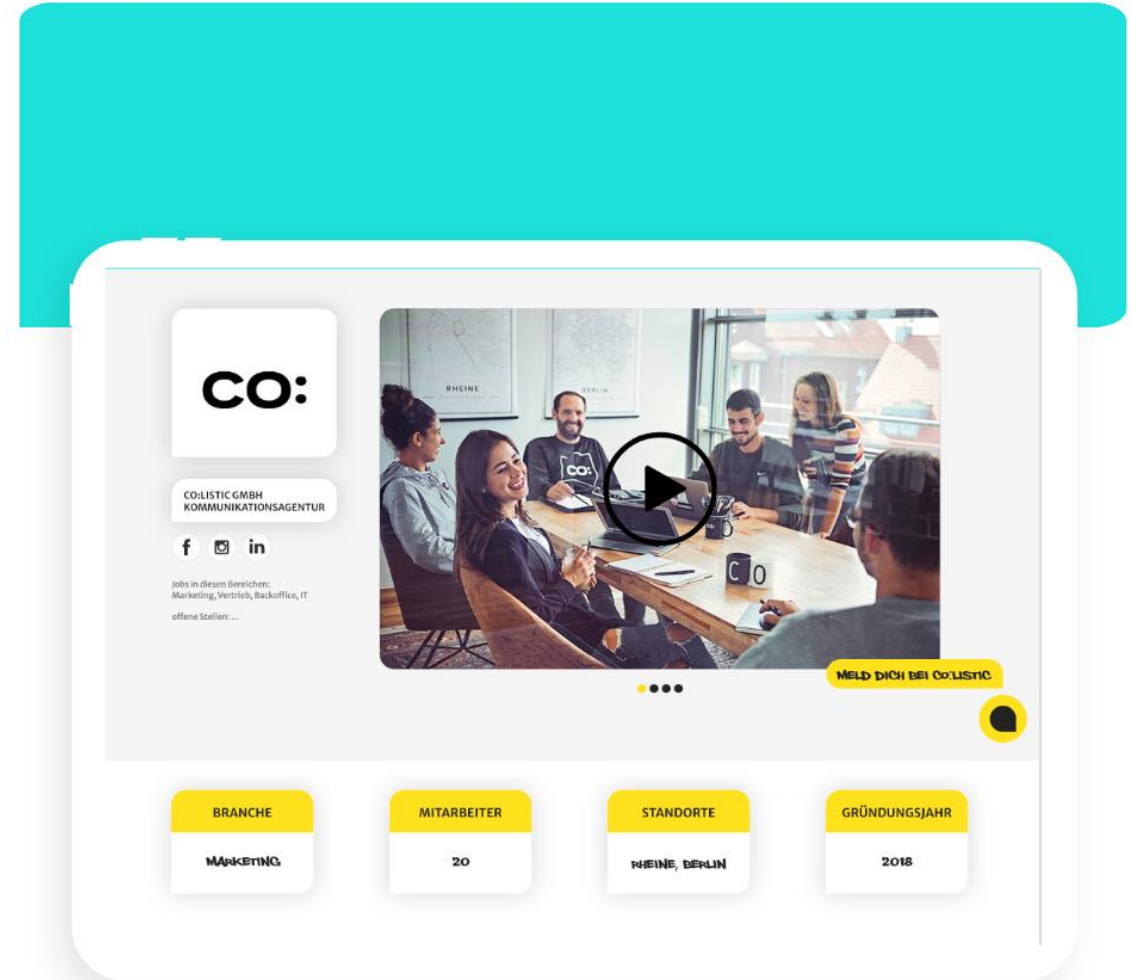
CO:

CO:LISTIC GMBH
KOMMUNIKATIONSAGENTUR

f in

Jobs in diesen Bereichen: Marketing, Vertrieb, Backoffice, IT

offene Stellen: ...

RHEINE

BERLIN

CO:

CO

MELD DICH BEI CO:LISTIC

| BRANCHE | MITARBEITER | STANDORTE | GRÜNDUNGSJAHR |
|---|---|---|---|
| MARKETING | 20 | RHEINE, BERLIN | 2018 |